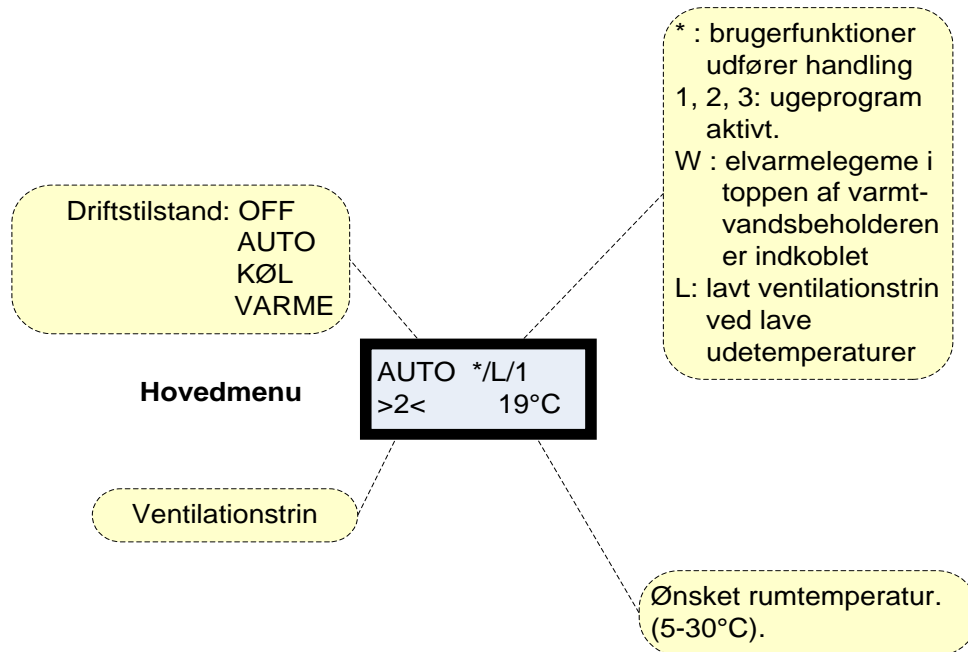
* : brugerfunktioner udfører handling
1, 2, 3: ugeprogram aktivt.
W : elvarmelegeme i toppen af varmtvandsbeholderen er indkoblet
L: lavt ventilationstrin ved lave udetemperaturer

Driftstilstand: OFF
AUTO
KØL
VARME

Hovedmenu

AUTO */L/1
>2< 19°C

Ventilationstrin

Ønsket rumtemperatur. (5-30°C).